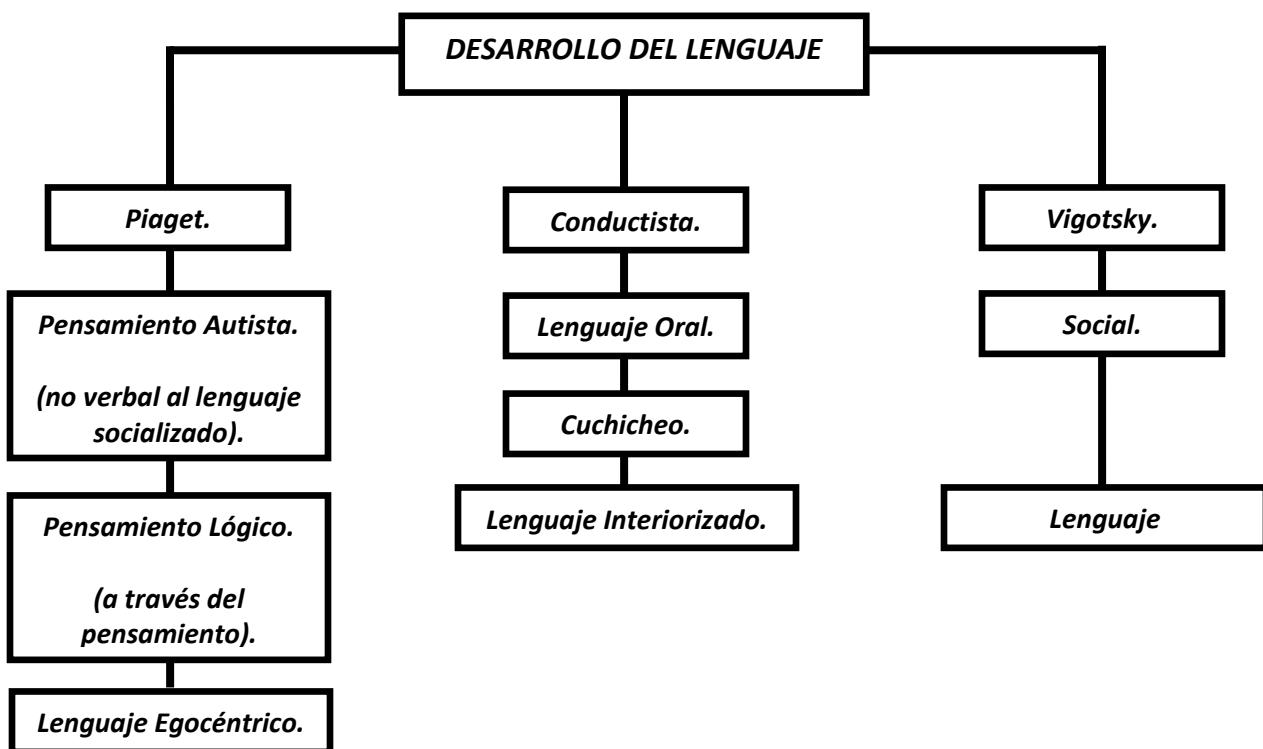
DESARROLLO DEL LENGUAJE

Piaget.

Pensamiento Autista.

(no verbal al lenguaje socializado).

Pensamiento Lógico.

(a través del pensamiento).

Lenguaje Egocéntrico.

Conductista.

Lenguaje Oral.

Cuchicheo.

Lenguaje Interiorizado.

Vigotsky.

Social.

Lenguaje